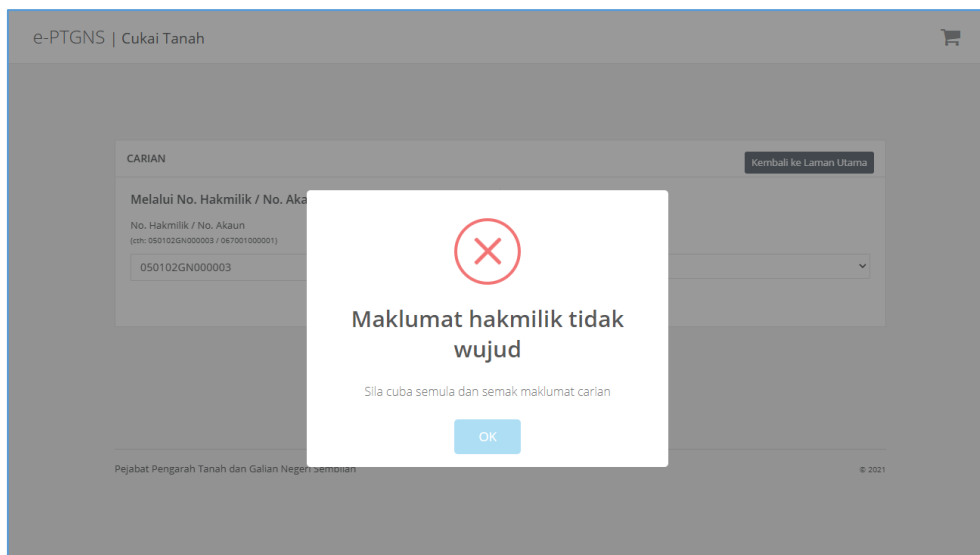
e-PTGNS | Cukai Tanah

CARIAN

Kembali ke Laman Utama

Melalui No. Hakmilik / No. Aka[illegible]

No. Hakmilik / No. Akaun
(cth: 050102GN000003 / 067001000001)

050102GN000003

Maklumat hakmilik tidak wujud

Sila cuba semula dan semak maklumat carian

OK

Pejabat Pengarah Tanah dan Galian Negeri Sembilan

© 2021